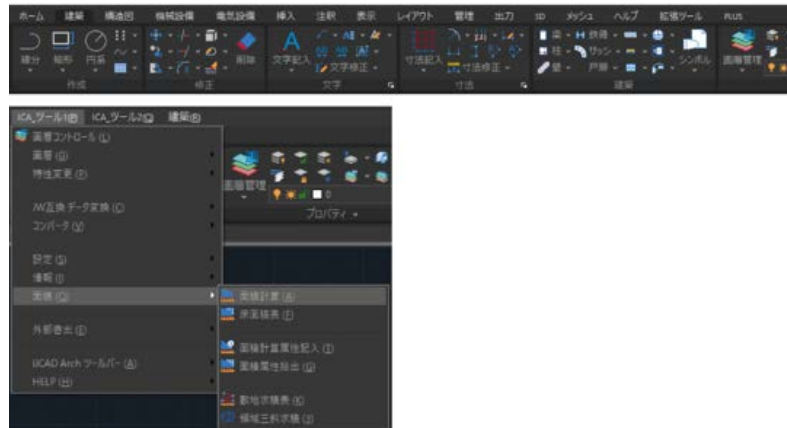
ホーム 建築 構造図 機械設備 電気設備 挿入 注釈 表示 レイアウト 管理 出力 3D メッシュ ヘルプ 拡張ツール PLUS

線分 矩形 円弧 作成 修正 削除 文字記入 文字 文字修正 寸法記入 寸法修正 寸法 建築 シンボル 画層管理

ICA_ツール1(I) ICA_ツール2(Q) 建築(R)

画層コントロール (L)
画層 (G)
特性変更 (P)
JW互換 データ変換 (C)
コンバータ (V)
設定 (S)
情報 (I)
面積 (Q)
外部参照 (E)
IJCAD Arch ツールバー (A)
HELP (H)

画層管理
プロパティ

面積計算 (A)
求積表 (T)
面積計算属性記入 (I)
面積属性抽出 (G)
敷地求積表 (K)
領域三斜求積 (J)